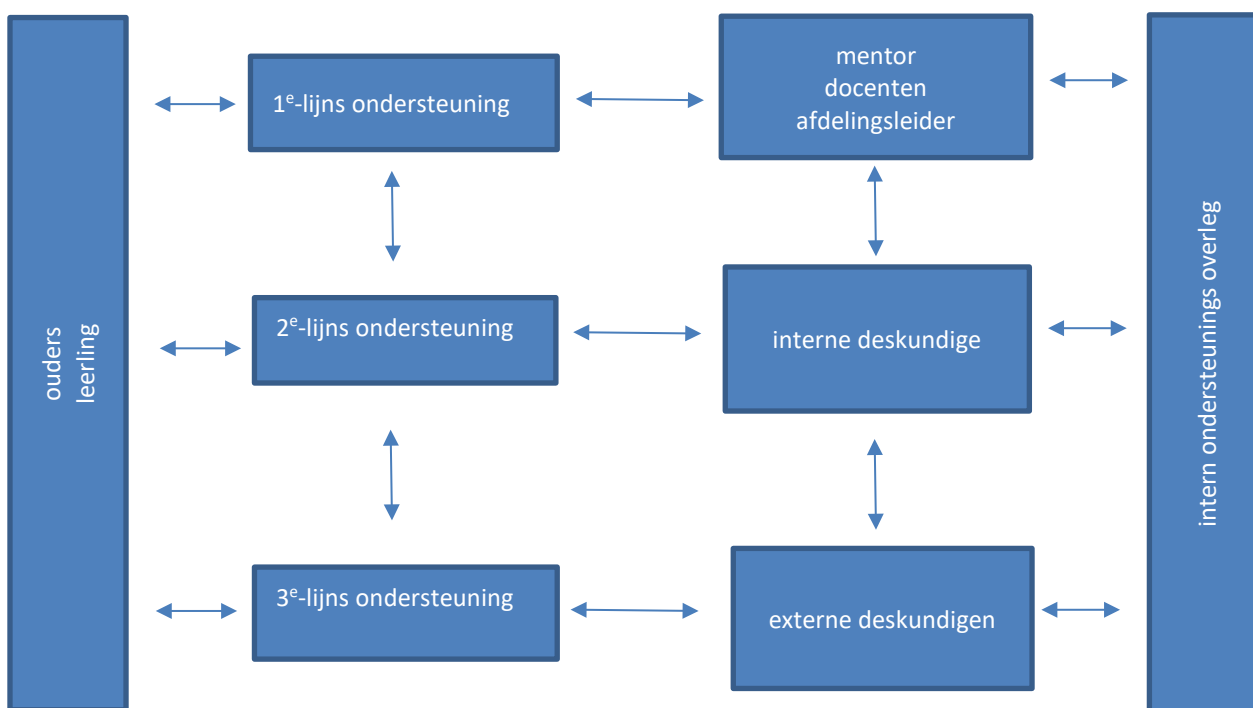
ouders
leerling

1$^{e}$-lijns ondersteuning

mentor
docenten
afdelingsleider

2$^{e}$-lijns ondersteuning

interne deskundige

3$^{e}$-lijns ondersteuning

externe deskundigen

intern ondersteunings overleg